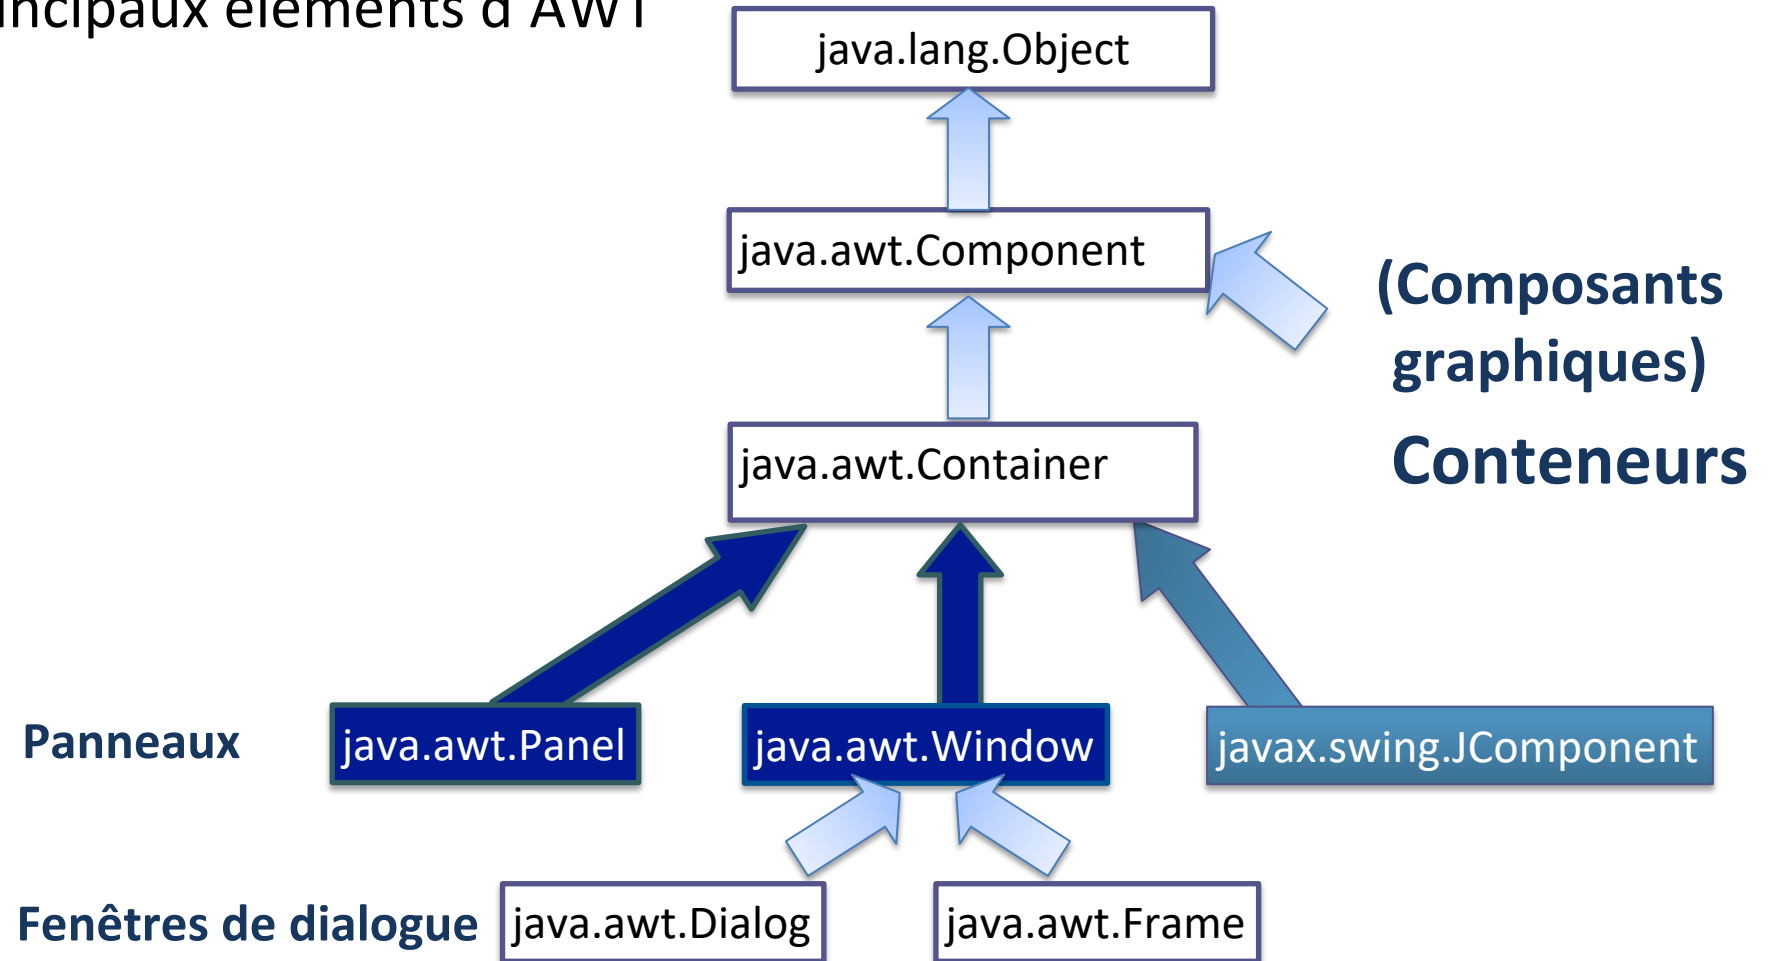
incipaux éléments d'AWT

java.lang.Object

java.awt.Component

(Composants graphiques)

java.awt.Container

Conteneurs

Panneaux

java.awt.Panel

java.awt.Window

javax.swing.JComponent

Fenêtres de dialogue

java.awt.Dialog

java.awt.Frame